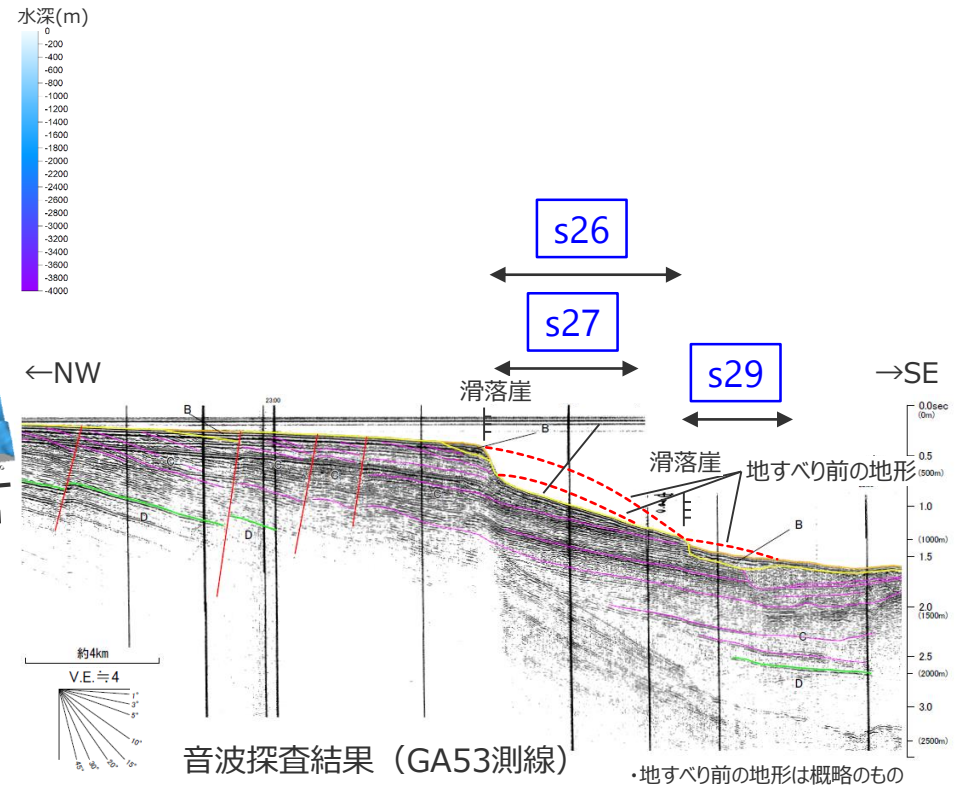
水深(m)
0
-200
-400
-600
-800
-1000
-1200
-1400
-1600
-1800
-2000
-2200
-2400
-2600
-2800
-3000
-3200
-3400
-3600
-3800
-4000

s26

s27

←NW

s29

→SE

滑落崖

B

B

C

C

C

D

D

23:00

滑落崖

地すべり前の地形

B

C

D

0.0sec (0m)
0.5 (500m)
1.0
(1000m)
1.5
2.0 (1500m)
2.5 (2000m)
3.0
(2500m)

約4km

V.E.≒4

1°
3°
5°
10°
15°
20°
30°
45°

音波探査結果（GA53測線）

・地すべり前の地形は概略のもの